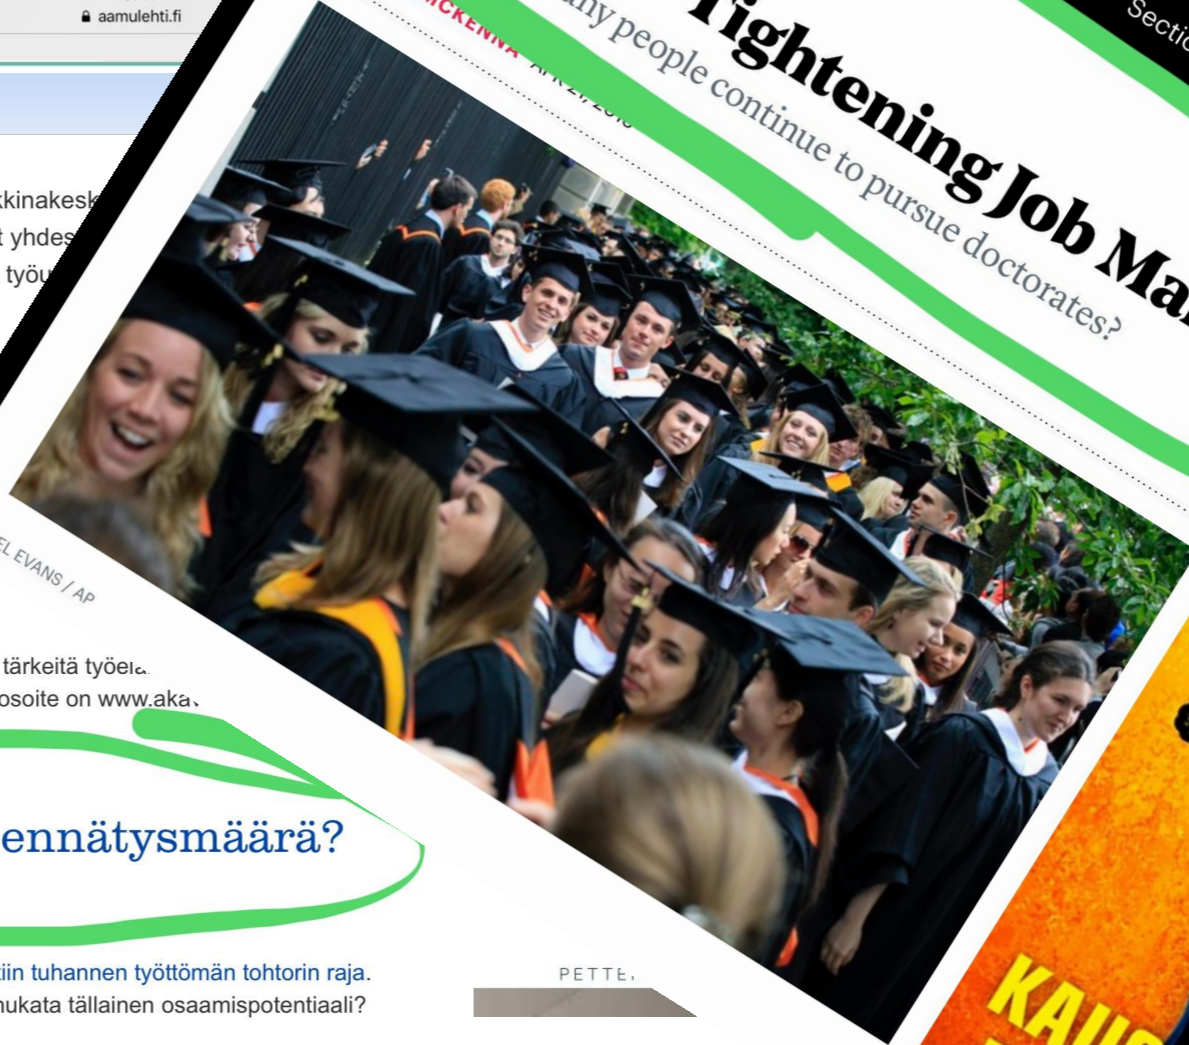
aamulehti.fi

kkinakesk
t yhdes
työ

EL EVANS / AP

tärkeitä työela
osoite on www.aka

ennätysmäärä?

iin tuhannen työttömän tohtorin raja.
nukata tällainen osaamispotentiaali?

PETTE

Section

MCKENNA APR 21, 2016

Tightening Job Ma

any people continue to pursue doctorates?

KAU